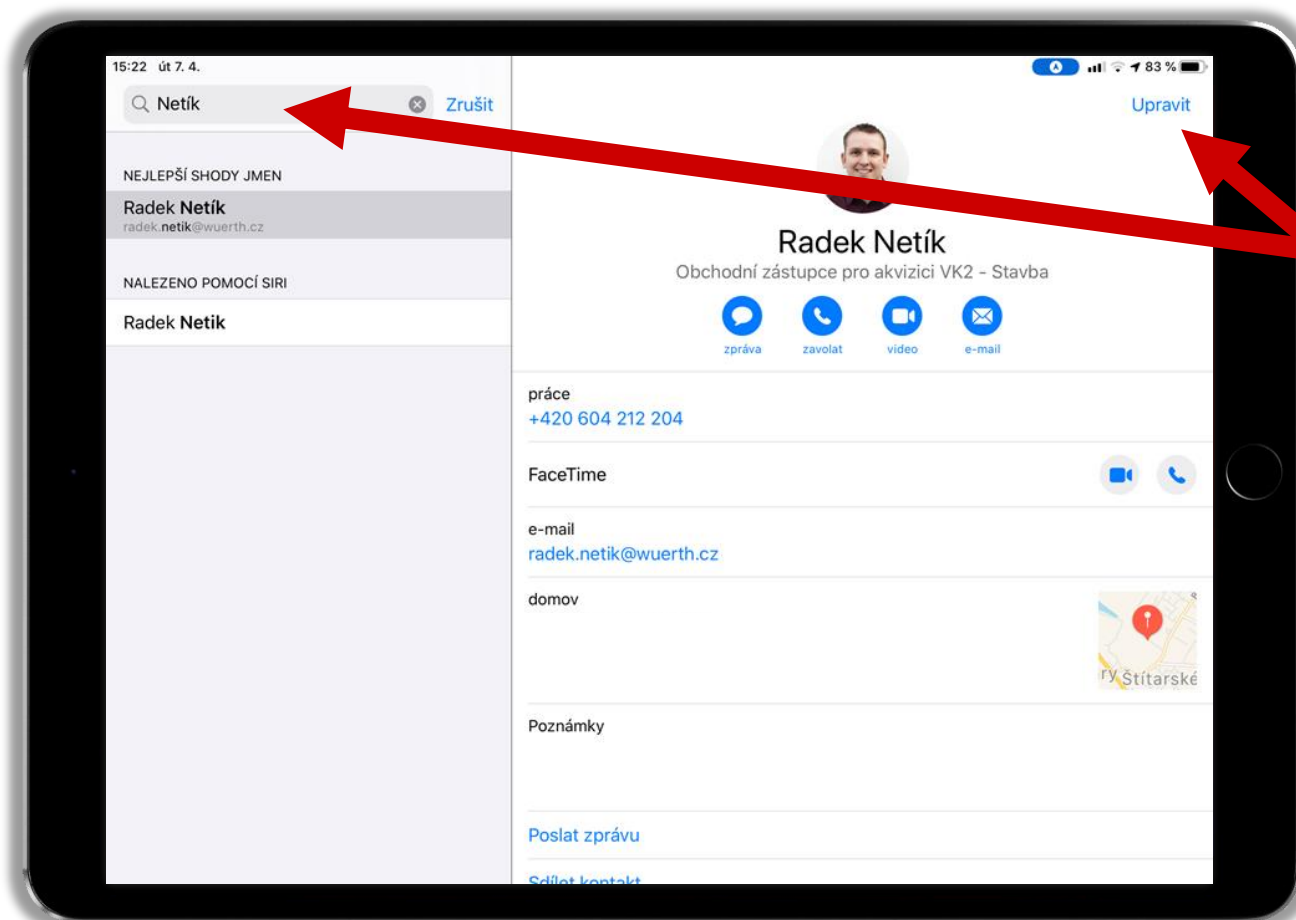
15:22 út 7. 4.

83 %

Netík

Zrušit

Upravit

NEJLEPŠÍ SHODY JMEN

Radek Netík
radek.netik@wuerth.cz

NALEZENO POMOCÍ SIRI

Radek Netik

Radek Netík
Obchodní zástupce pro akvizici VK2 - Stavba

zpráva zavolat video e-mail

práce
+420 604 212 204

FaceTime

e-mail
radek.netik@wuerth.cz

domov

ry Štítarské

Poznámky

Poslat zprávu

Sdílet kontakt